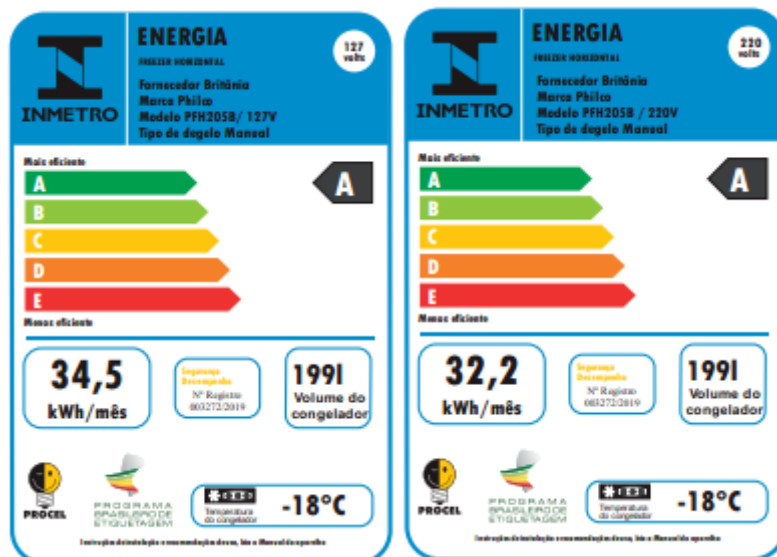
INMETRO

ENERGIA
FREEZER HORIZONTAL
127 volts
Fornecedor Britânia
Marca Philco
Modelo PFH205B/ 127V
Tipo de degelo Manual

Mais eficiente
A
B
C
D
E
Menos eficiente
A

34,5
kWh/mês

Segurança
Desempenho
Nº Registro
003272/2019

199l
Volume do congelador

PROCEL

PROGRAMA BRASILEIRO DE ETIQUETAGEM

Temperatura do congelador
-18°C

Instruções de instalação e recomendações de uso, leia o Manual do aparelho

INMETRO

ENERGIA
FREEZER HORIZONTAL
220 volts
Fornecedor Britânia
Marca Philco
Modelo PFH205B / 220V
Tipo de degelo Manual

Mais eficiente
A
B
C
D
E
Menos eficiente
A

32,2
kWh/mês

Segurança
Desempenho
Nº Registro
003272/2019

199l
Volume do congelador

PROCEL

PROGRAMA BRASILEIRO DE ETIQUETAGEM

Temperatura do congelador
-18°C

Instruções de instalação e recomendações de uso, leia o Manual do aparelho